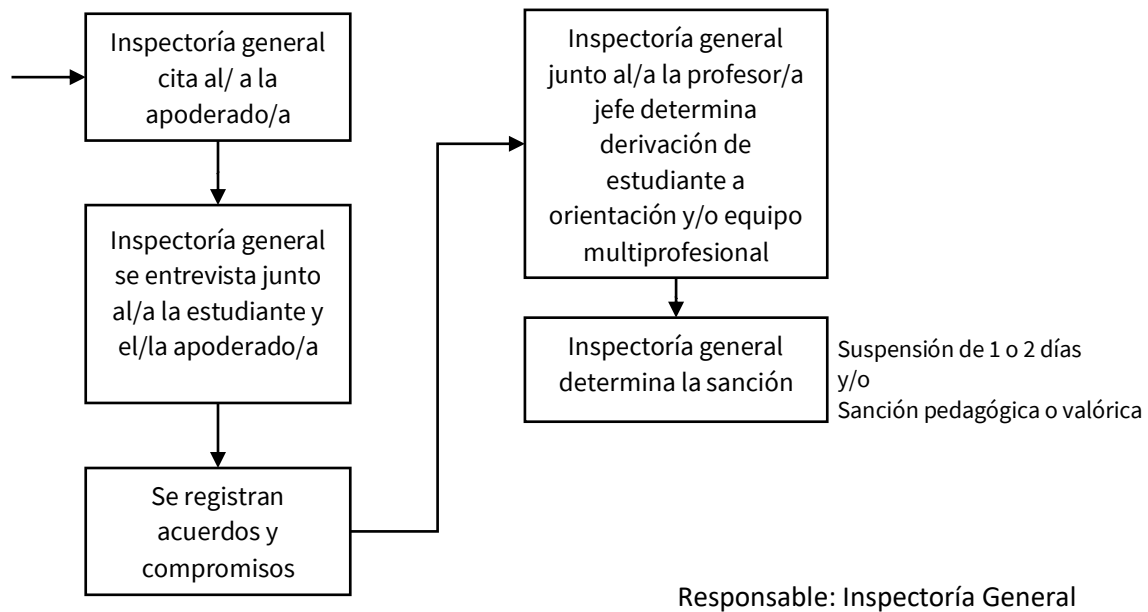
Inspectoría general cita al/ a la apoderado/a

Inspectoría general se entrevista junto al/a la estudiante y el/la apoderado/a

Se registran acuerdos y compromisos

Inspectoría general junto al/a la profesor/a jefe determina derivación de estudiante a orientación y/o equipo multiprofesional

Inspectoría general determina la sanción

Suspensión de 1 o 2 días
y/o
Sanción pedagógica o valórica

Responsable: Inspectoría General